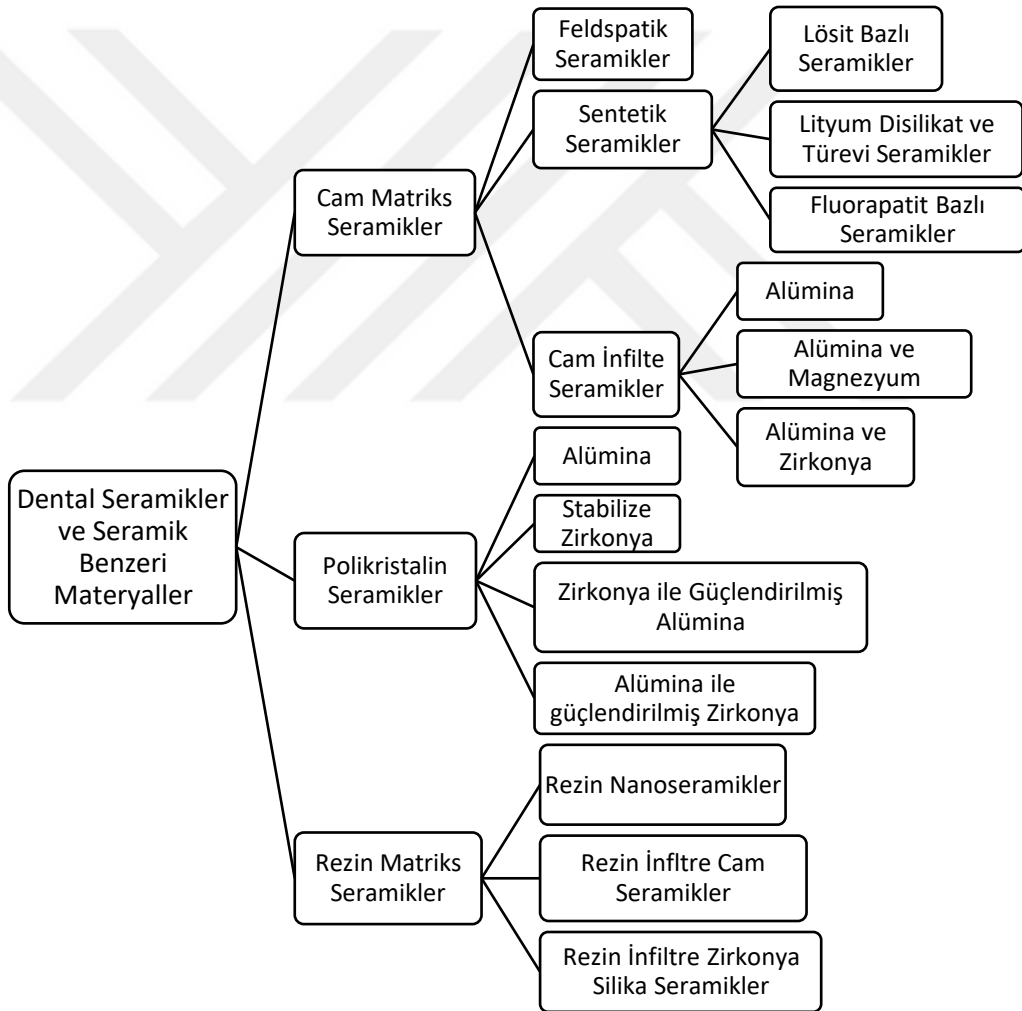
Dental Seramikler ve Seramik Benzeri Materyaller

Cam Matriks Seramikler

Feldspatik Seramikler

Sentetik Seramikler

Lösit Bazlı Seramikler

Lityum Disilikat ve Türevi Seramikler

Fluorapatit Bazlı Seramikler

Cam İnfilte Seramikler

Alümina

Alümina ve Magnezyum

Alümina ve Zirkonya

Polikristalin Seramikler

Alümina

Stabilize Zirkonya

Zirkonya ile Güçlendirilmiş Alümina

Alümina ile güçlendirilmiş Zirkonya

Rezin Matriks Seramikler

Rezin Nanoseramikler

Rezin İnfltre Cam Seramikler

Rezin İnfiltre Zirkonya Silika Seramikler